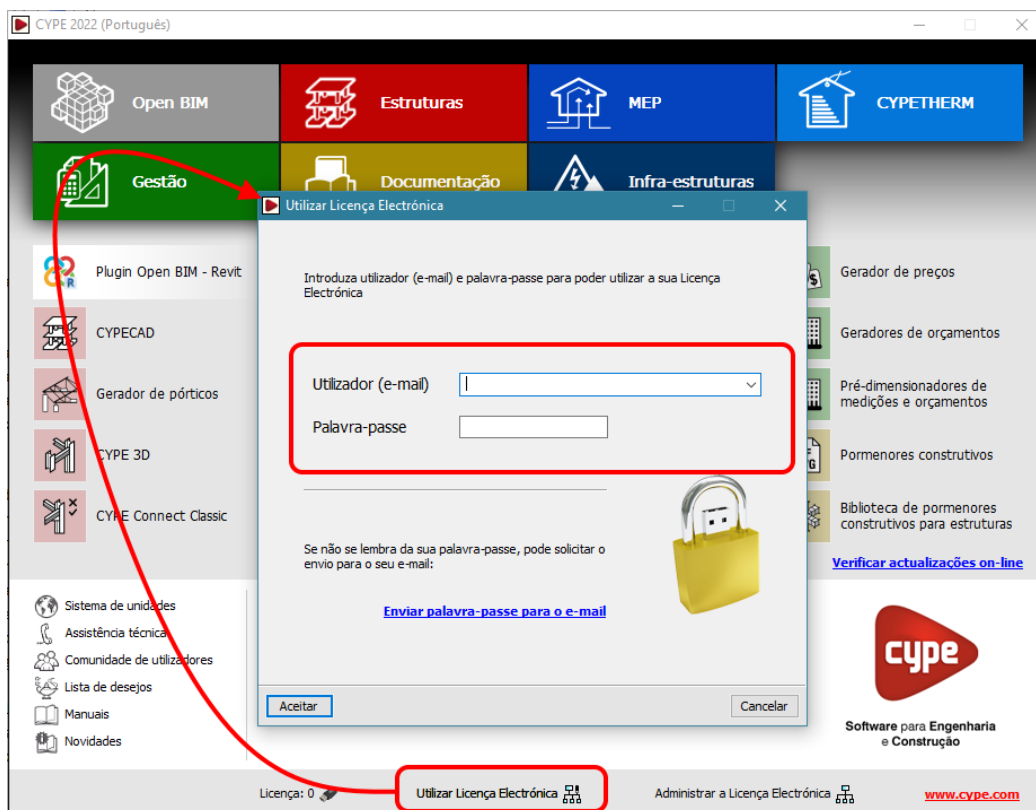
CYPE 2022 (Português)

Open BIM
Estruturas
MEP
CYPETHERM
Gestão
Documentação
Infra-estruturas

Plugin Open BIM - Revit
CYPECAD
Gerador de pórticos
CYPE 3D
CYPE Connect Classic

Gerador de preços
Geradores de orçamentos
Pré-dimensionadores de medições e orçamentos
Pormenores construtivos
Biblioteca de pormenores construtivos para estruturas
Verificar actualizações on-line

Utilizar Licença Electrónica

Introduza utilizador (e-mail) e palavra-passe para poder utilizar a sua Licença Electrónica

Utilizador (e-mail)
Palavra-passe

Se não se lembra da sua palavra-passe, pode solicitar o envio para o seu e-mail:

Enviar palavra-passe para o e-mail

Aceitar
Cancelar

Sistema de unidades
Assistência técnica
Comunidade de utilizadores
Lista de desejos
Manuais
Novidades

cype
Software para Engenharia e Construção

Licença: 0
Utilizar Licença Electrónica
Administrar a Licença Electrónica
www.cype.com